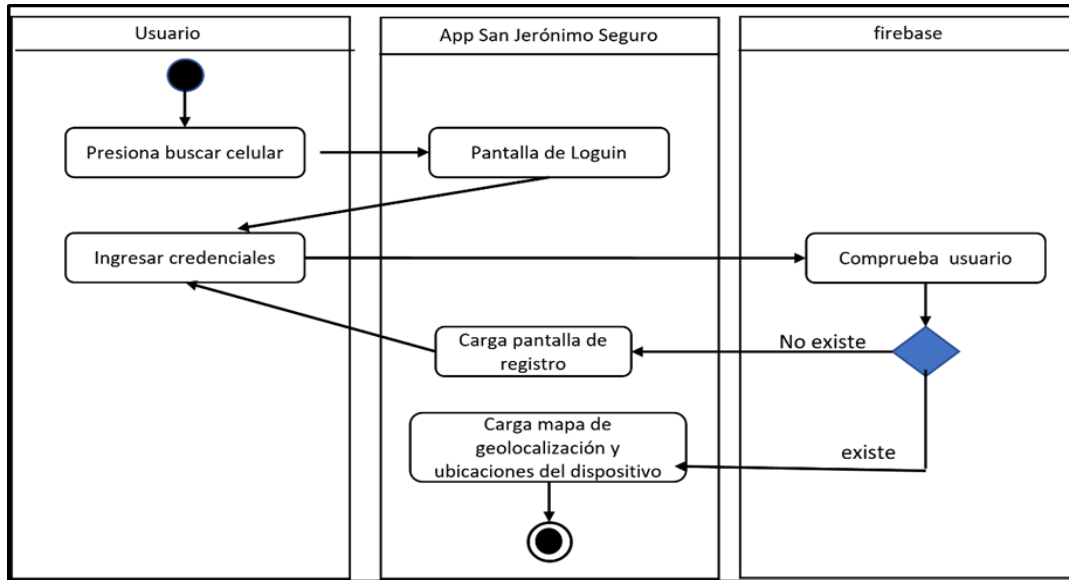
Usuario

App San Jerónimo Seguro

firebase

Presiona buscar celular

Pantalla de Loguin

Ingresar credenciales

Comprueba usuario

Carga pantalla de registro

No existe

Carga mapa de geolocalización y ubicaciones del dispositivo

existe